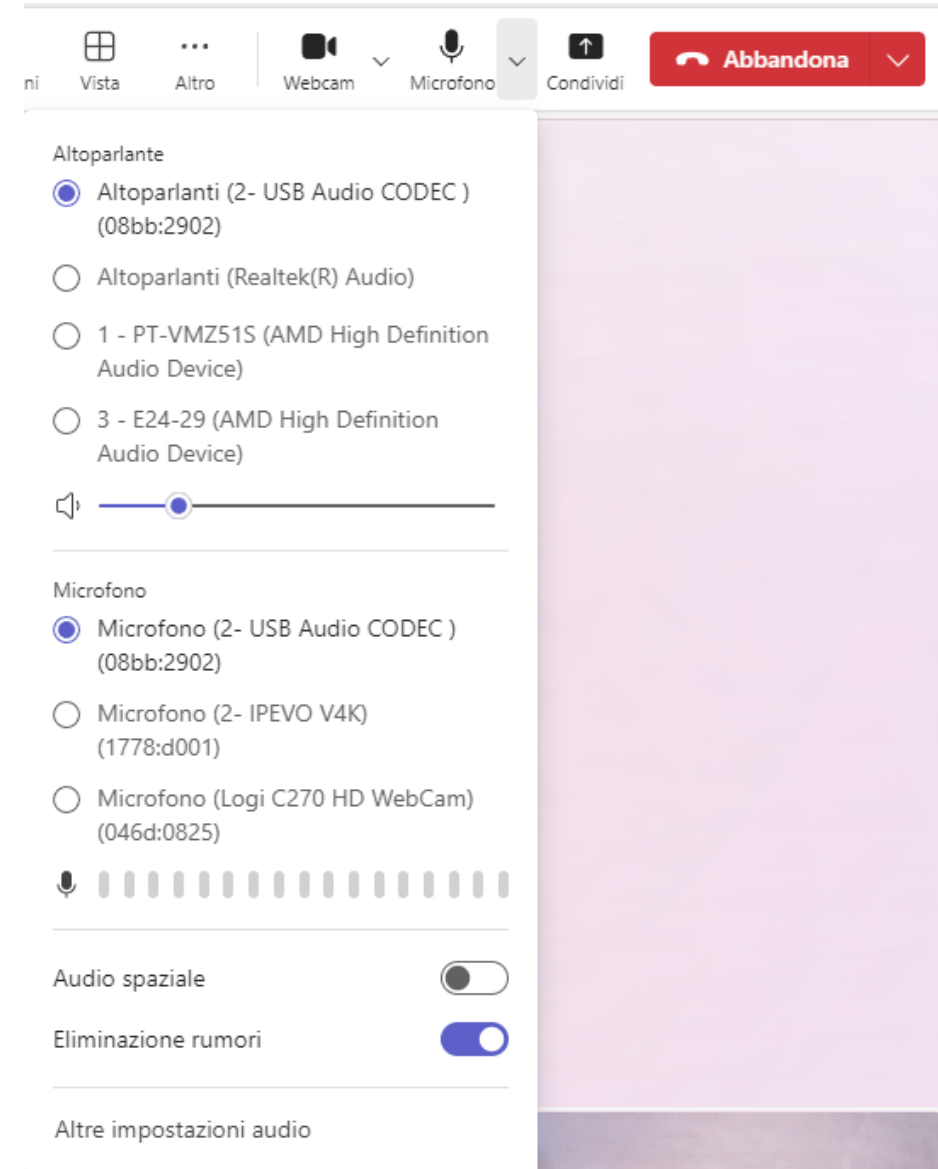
ni Vista Altro Webcam Microfono Condividi Abbandona

Altoparlante

Altoparlanti (2- USB Audio CODEC ) (08bb:2902)

Altoparlanti (Realtek(R) Audio)

1 - PT-VMZ51S (AMD High Definition Audio Device)

3 - E24-29 (AMD High Definition Audio Device)

Microfono

Microfono (2- USB Audio CODEC ) (08bb:2902)

Microfono (2- IPEVO V4K) (1778:d001)

Microfono (Logi C270 HD WebCam) (046d:0825)

Audio spaziale

Eliminazione rumori

Altre impostazioni audio